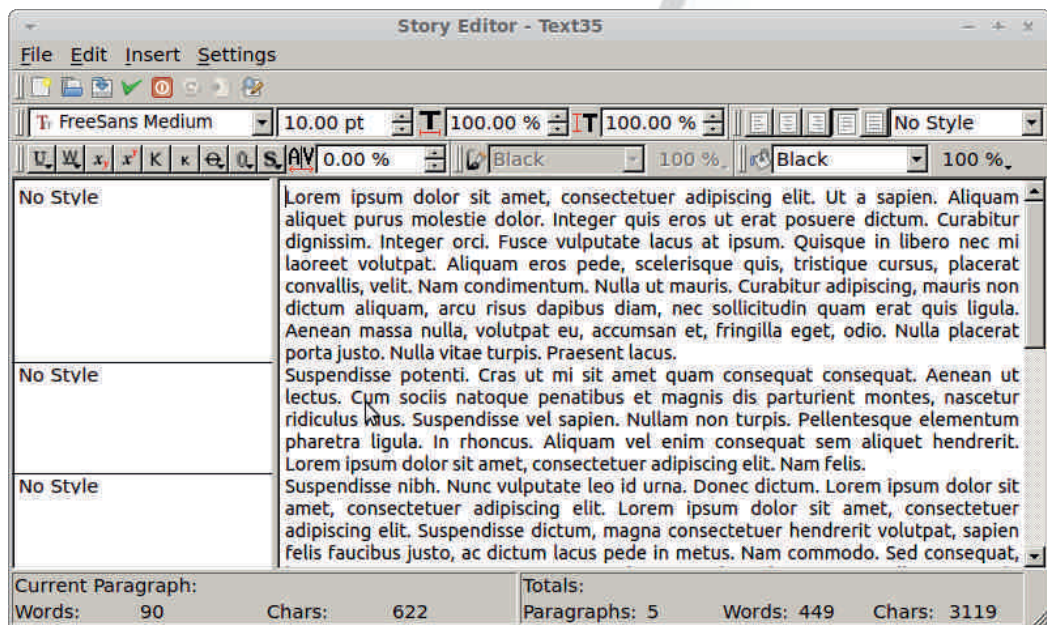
Story Editor - Text35

File Edit Insert Settings

FreeSans Medium 10.00 pt 100.00 % 100.00 % No Style

0.00 % Black 100 % Black 100 %

No Style

Lorem ipsum dolor sit amet, consectetuer adipiscing elit. Ut a sapien. Aliquam aliquet purus molestie dolor. Integer quis eros ut erat posuere dictum. Curabitur dignissim. Integer orci. Fusce vulputate lacus at ipsum. Quisque in libero nec mi laoreet volutpat. Aliquam eros pede, scelerisque quis, tristique cursus, placerat convallis, velit. Nam condimentum. Nulla ut mauris. Curabitur adipiscing, mauris non dictum aliquam, arcu risus dapibus diam, nec sollicitudin quam erat quis ligula. Aenean massa nulla, volutpat eu, accumsan et, fringilla eget, odio. Nulla placerat porta justo. Nulla vitae turpis. Praesent lacus.

No Style

Suspendisse potenti. Cras ut mi sit amet quam consequat consequat. Aenean ut lectus. Cum sociis natoque penatibus et magnis dis parturient montes, nascetur ridiculus mus. Suspendisse vel sapien. Nullam non turpis. Pellentesque elementum pharetra ligula. In rhoncus. Aliquam vel enim consequat sem aliquet hendrerit. Lorem ipsum dolor sit amet, consectetuer adipiscing elit. Nam felis.

No Style

Suspendisse nibh. Nunc vulputate leo id urna. Donec dictum. Lorem ipsum dolor sit amet, consectetuer adipiscing elit. Lorem ipsum dolor sit amet, consectetuer adipiscing elit. Suspendisse dictum, magna consectetuer hendrerit volutpat, sapien felis faucibus justo, ac dictum lacus pede in metus. Nam commodo. Sed consequat,

Current Paragraph:
Words: 90 Chars: 622

Totals:
Paragraphs: 5 Words: 449 Chars: 3119